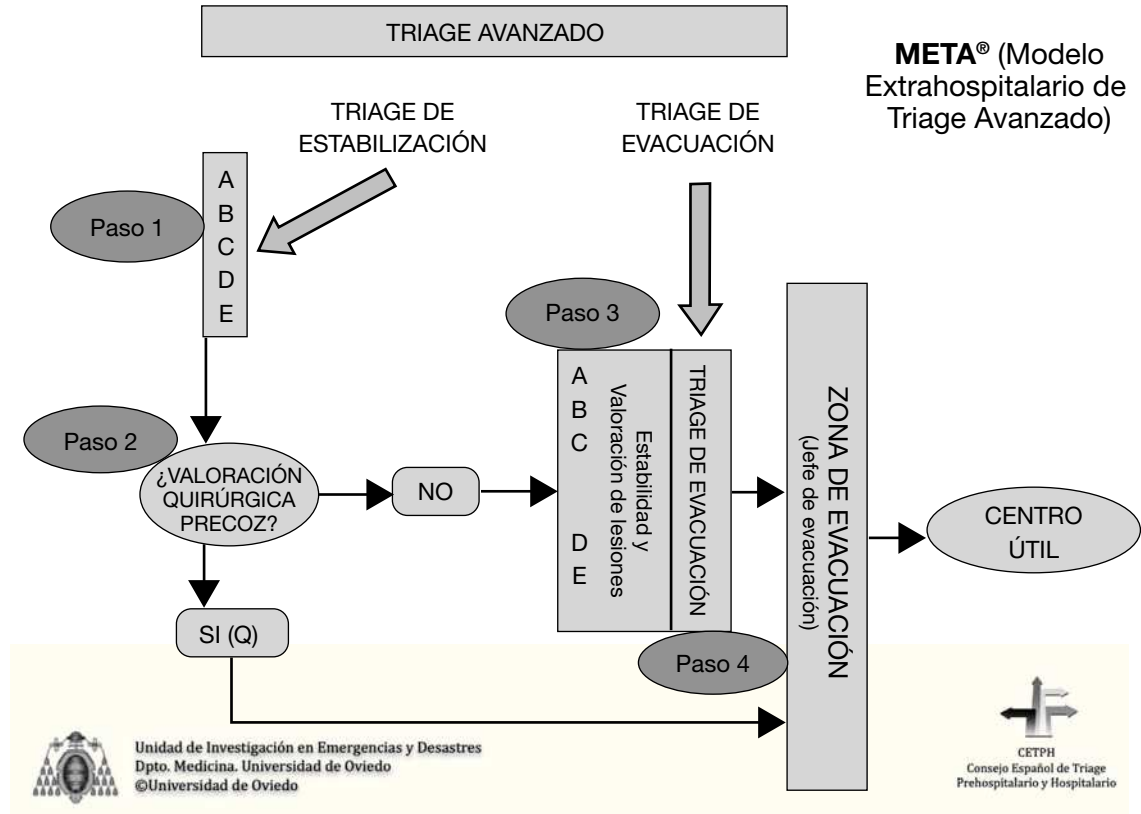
TRIAGE AVANZADO

META® (Modelo Extrahospitalario de Triage Avanzado)

TRIAGE DE ESTABILIZACIÓN

TRIAGE DE EVACUACIÓN

Paso 1

A
B
C
D
E

Paso 3

Paso 2

¿VALORACIÓN QUIRÚRGICA PRECOZ?

NO

A
B
C
D
E

Estabilidad y Valoración de lesiones

TRIAGE DE EVACUACIÓN

ZONA DE EVACUACIÓN
(Jefe de evacuación)

CENTRO ÚTIL

SI (Q)

Paso 4

Unidad de Investigación en Emergencias y Desastres
Dpto. Medicina. Universidad de Oviedo
©Universidad de Oviedo

CETPH
Consejo Español de Triage Prehospitalario y Hospitalario